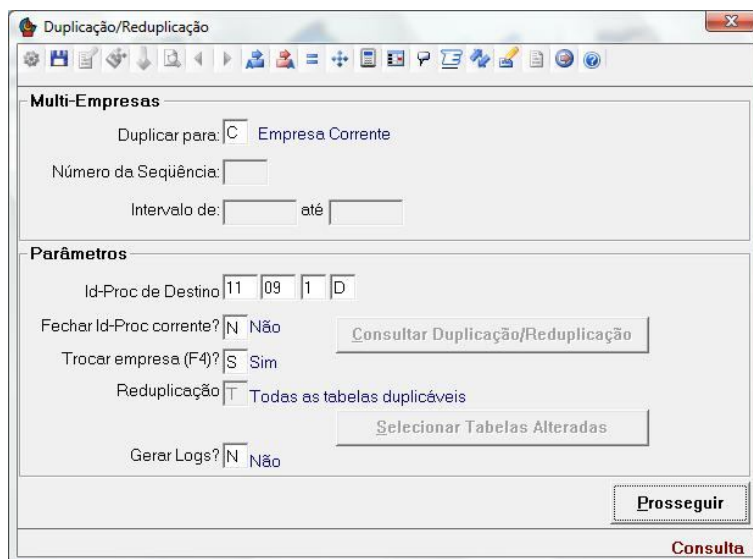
Duplicação/Reduplicação

Multi-Empresas

Duplicar para: C Empresa Corrente

Número da Seqüência:

Intervalo de: até

Parâmetros

Id-Proc de Destino 11 09 1 D

Fechar Id-Proc corrente? N Não

Consultar Duplicação/Reduplicação

Trocar empresa (F4)? S Sim

Reduplicação T Todas as tabelas duplicáveis

Selecionar Tabelas Alteradas

Gerar Logs? N Não

Prosseguir

Consulta